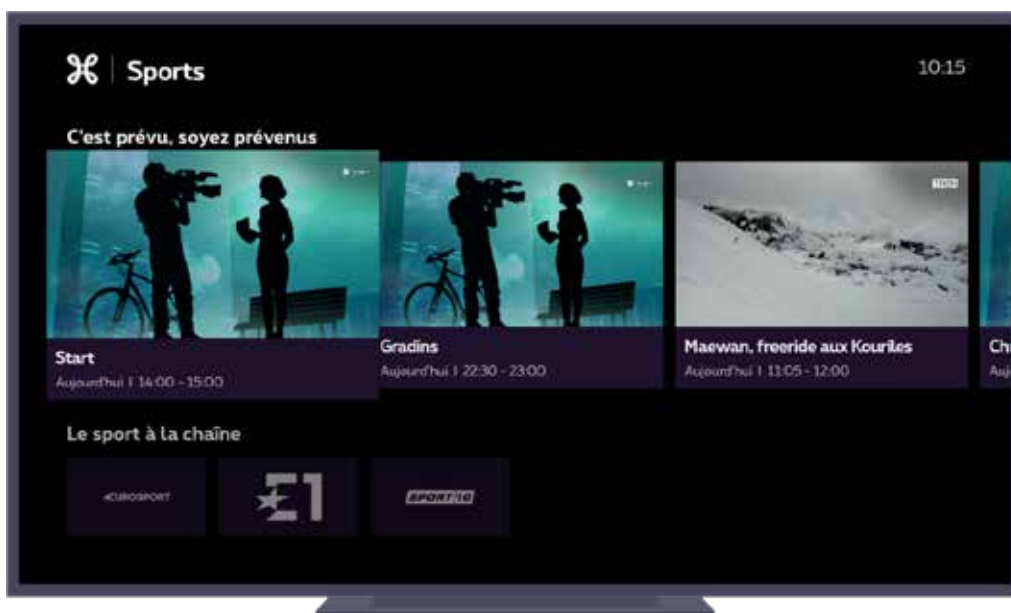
⌘ | Sports

10:15

C'est prévu, soyez prévenus

Start
Aujourd'hui I 14:00 - 15:00

Gradins
Aujourd'hui I 22:30 - 23:00

Maewan, freeride aux Kouriles
Aujourd'hui I 11:05 - 12:00

Ch
Auj

Le sport à la chaîne

EUROSPORT

E1

SPORT 10